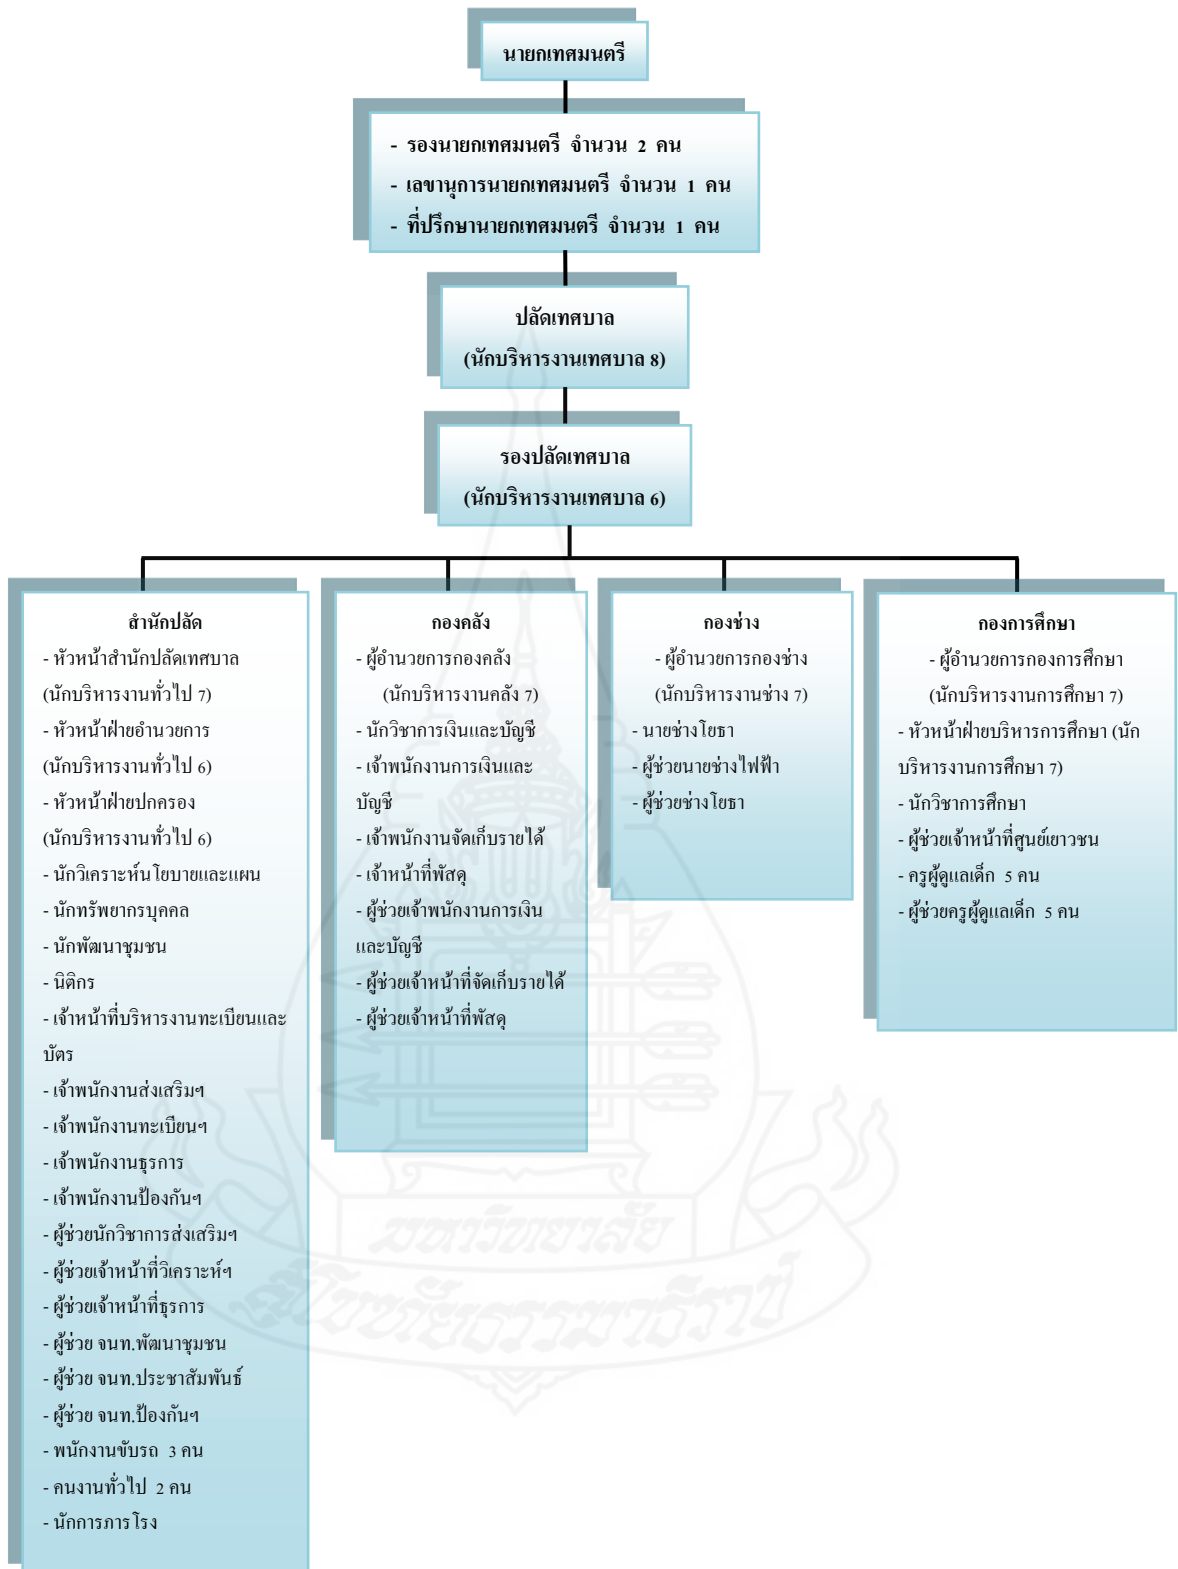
นายกเทศมนตรี

- รองนายกเทศมนตรี จำนวน 2 คน
- เลขานุการนายกเทศมนตรี จำนวน 1 คน
- ที่ปรึกษานายกเทศมนตรี จำนวน 1 คน

ปลัดเทศบาล
(นักบริหารงานเทศบาล 8)

รองปลัดเทศบาล
(นักบริหารงานเทศบาล 6)

สำนักปลัด
- หัวหน้าสำนักปลัดเทศบาล (นักบริหารงานทั่วไป 7)
- หัวหน้าฝ่ายอำนวยการ (นักบริหารงานทั่วไป 6)
- หัวหน้าฝ่ายปกครอง (นักบริหารงานทั่วไป 6)
- นักวิเคราะห์นโยบายและแผน
- นักทรัพยากรบุคคล
- นักพัฒนาชุมชน
- นิติกร
- เจ้าหน้าที่บริหารงานทะเบียนและบัตร
- เจ้าพนักงานส่งเสริมฯ
- เจ้าพนักงานทะเบียนฯ
- เจ้าพนักงานธุรการ
- เจ้าพนักงานป้องกันฯ
- ผู้ช่วยนักวิชาการส่งเสริมฯ
- ผู้ช่วยเจ้าหน้าที่วิเคราะห์ฯ
- ผู้ช่วยเจ้าหน้าที่ธุรการ
- ผู้ช่วย จนท.พัฒนาชุมชน
- ผู้ช่วย จนท.ประชาสัมพันธ์
- ผู้ช่วย จนท.ป้องกันฯ
- พนักงานขับรถ 3 คน
- คนงานทั่วไป 2 คน
- นักการภารโรง

กองคลัง
- ผู้อำนวยการกองคลัง (นักบริหารงานคลัง 7)
- นักวิชาการเงินและบัญชี
- เจ้าพนักงานการเงินและบัญชี
- เจ้าพนักงานจัดเก็บรายได้
- เจ้าหน้าที่พัสดุ
- ผู้ช่วยเจ้าพนักงานการเงินและบัญชี
- ผู้ช่วยเจ้าหน้าที่จัดเก็บรายได้
- ผู้ช่วยเจ้าหน้าที่พัสดุ

กองช่าง
- ผู้อำนวยการกองช่าง (นักบริหารงานช่าง 7)
- นายช่างโยธา
- ผู้ช่วยนายช่างไฟฟ้า
- ผู้ช่วยช่างโยธา

กองการศึกษา
- ผู้อำนวยการกองการศึกษา (นักบริหารงานการศึกษา 7)
- หัวหน้าฝ่ายบริหารการศึกษา (นักบริหารงานการศึกษา 7)
- นักวิชาการศึกษา
- ผู้ช่วยเจ้าหน้าที่ศูนย์เยาวชน
- ครูผู้ดูแลเด็ก 5 คน
- ผู้ช่วยครูผู้ดูแลเด็ก 5 คน

มหาวิทยาลัยสุโขทัยธรรมาธิราช